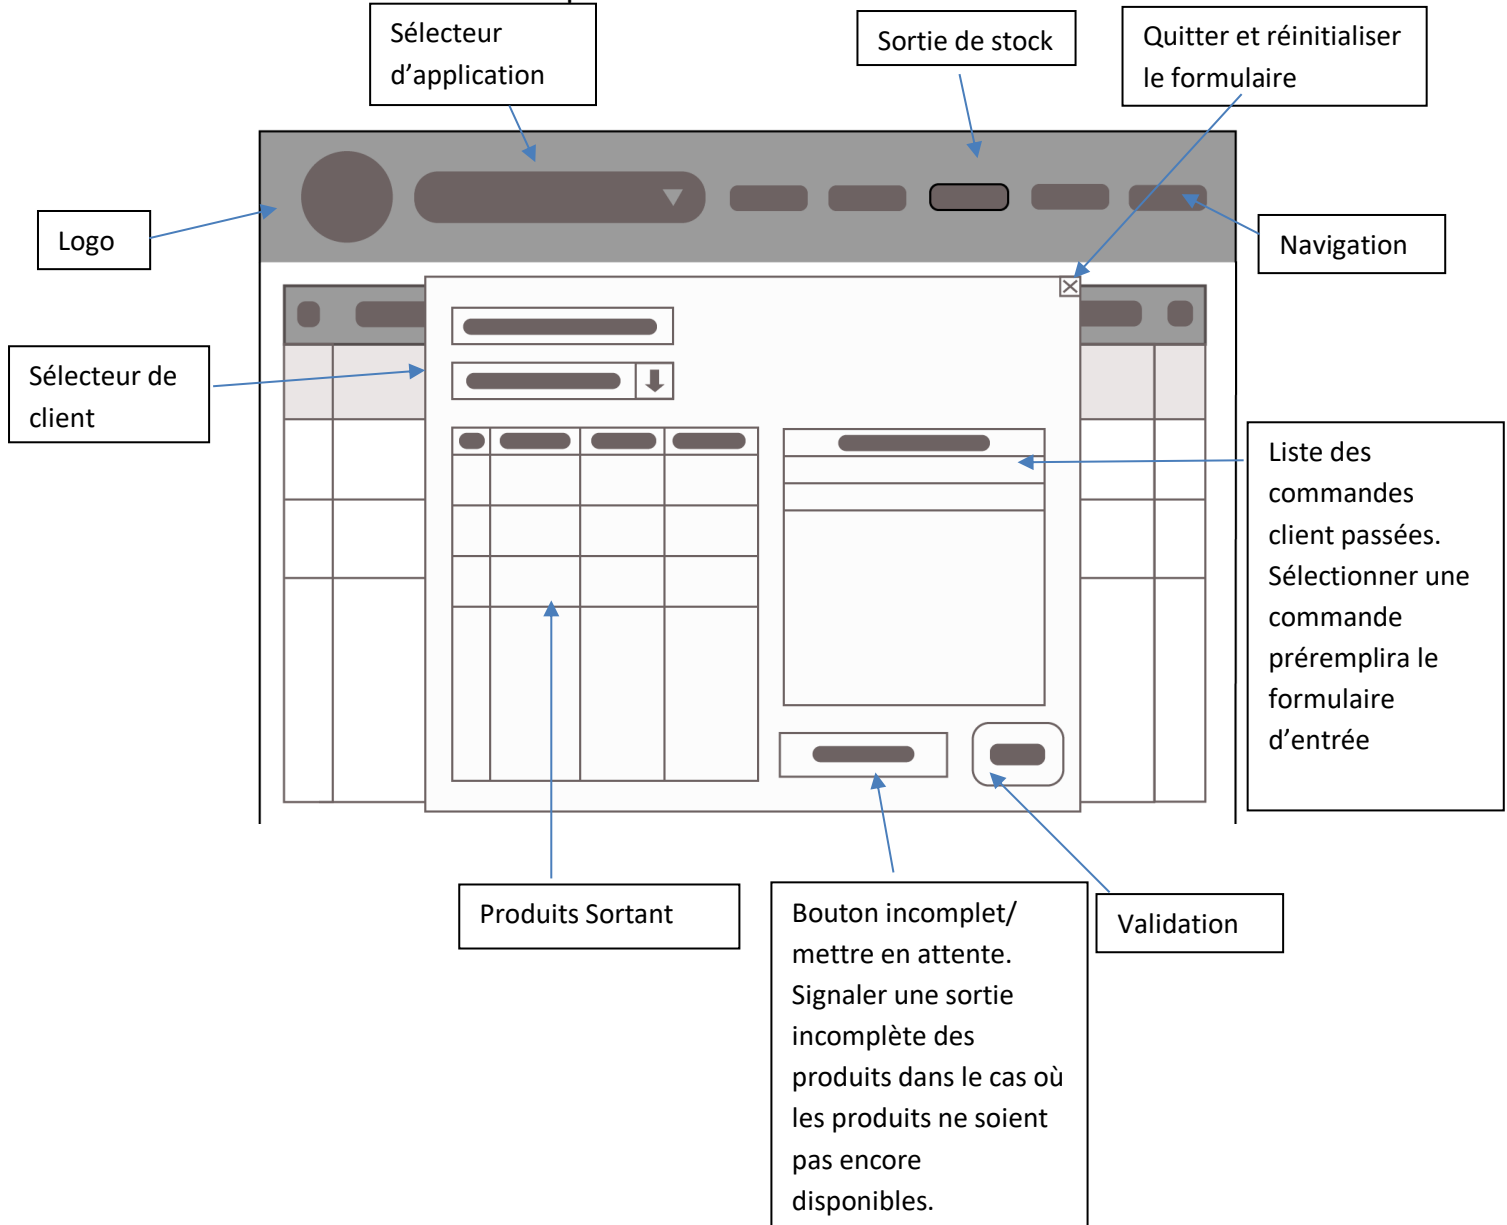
Sélecteur d'application

Sortie de stock

Quitter et réinitialiser le formulaire

Logo

Navigation

Sélecteur de client

Liste des commandes client passées. Sélectionner une commande préremplira le formulaire d'entrée

Produits Sortant

Bouton incomplet/ mettre en attente. Signaler une sortie incomplète des produits dans le cas où les produits ne soient pas encore disponibles.

Validation